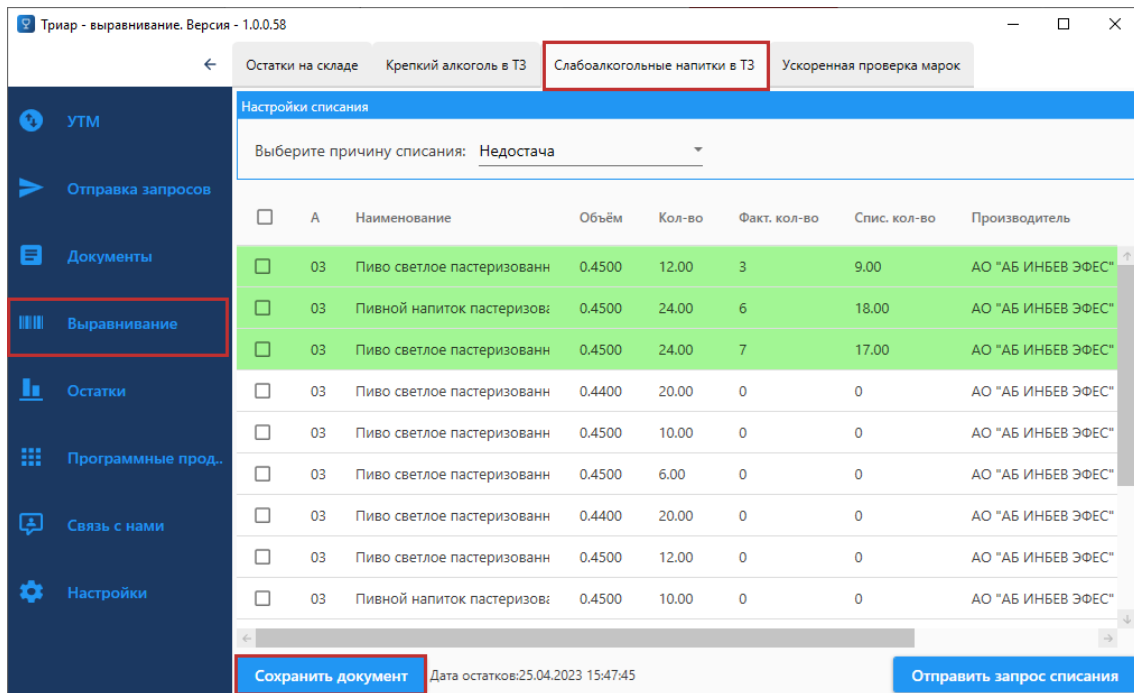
Триар - выравнивание. Версия - 1.0.0.58

УТМ
Отправка запросов
Документы
Выравнивание
Остатки
Программные прод..
Связь с нами
Настройки

Остатки на складе | Крепкий алкоголь в ТЗ | Слабоалкогольные напитки в ТЗ | Ускоренная проверка марок

Настройки списания

Выберите причину списания: Недостача

| | А | Наименование | Объём | Кол-во | Факт. кол-во | Спис. кол-во | Производитель |
|---|---|---|---|---|---|---|---|
| | 03 | Пиво светлое пастеризованн | 0.4500 | 12.00 | 3 | 9.00 | АО "АБ ИНБЕВ ЭФЕС" |
| | 03 | Пивной напиток пастеризова | 0.4500 | 24.00 | 6 | 18.00 | АО "АБ ИНБЕВ ЭФЕС" |
| | 03 | Пиво светлое пастеризованн | 0.4500 | 24.00 | 7 | 17.00 | АО "АБ ИНБЕВ ЭФЕС" |
| | 03 | Пиво светлое пастеризованн | 0.4400 | 20.00 | 0 | 0 | АО "АБ ИНБЕВ ЭФЕС" |
| | 03 | Пиво светлое пастеризованн | 0.4500 | 10.00 | 0 | 0 | АО "АБ ИНБЕВ ЭФЕС" |
| | 03 | Пиво светлое пастеризованн | 0.4500 | 6.00 | 0 | 0 | АО "АБ ИНБЕВ ЭФЕС" |
| | 03 | Пиво светлое пастеризованн | 0.4400 | 20.00 | 0 | 0 | АО "АБ ИНБЕВ ЭФЕС" |
| | 03 | Пиво светлое пастеризованн | 0.4500 | 12.00 | 0 | 0 | АО "АБ ИНБЕВ ЭФЕС" |
| | 03 | Пивной напиток пастеризова | 0.4500 | 10.00 | 0 | 0 | АО "АБ ИНБЕВ ЭФЕС" |

Сохранить документ
Дата остатков:25.04.2023 15:47:45
Отправить запрос списания